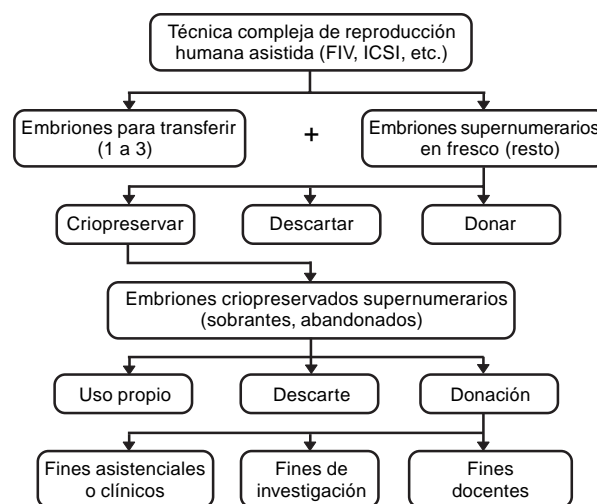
Técnica compleja de reproducción humana asistida (FIV, ICSI, etc.)

Embriones para transferir (1 a 3)

+

Embriones supernumerarios en fresco (resto)

Criopreservar

Descartar

Donar

Embriones criopreservados supernumerarios (sobrantes, abandonados)

Uso propio

Descarte

Donación

Fines asistenciales o clínicos

Fines de investigación

Fines docentes